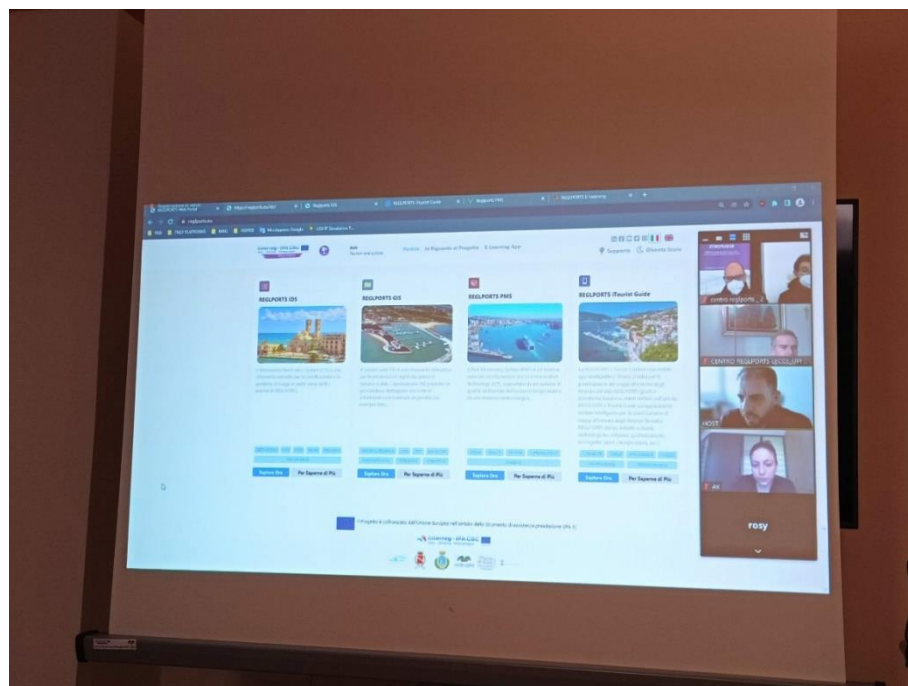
REGLPORTS IDS

REGLPORTS GIS

REGLPORTS PMS

REGLPORTS iTourist Guide

Esplora Ora

Per Saperne di Più

Esplora Ora

Per Saperne di Più

Esplora Ora

Per Saperne di Più

Esplora Ora

Per Saperne di Più

Supporto

Home

Il Progetto

E-Learning

App

centro reglports

CENTRO REGLPORTS

HOST

rosy